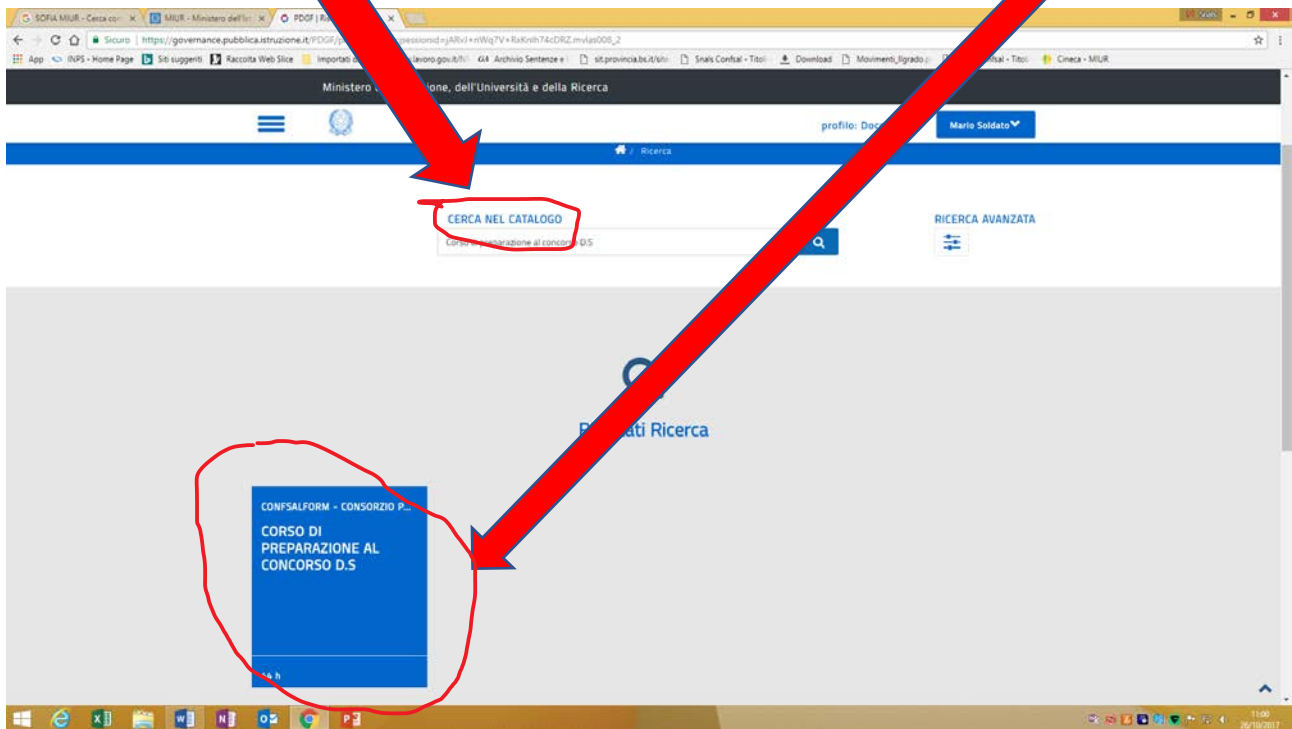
SOFIA MIUR - Cerca cor × | MIUR - Ministero dell'Ist × | PDGF | Ri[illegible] ×

Sicuro | https://governance.pubblica.istruzione.it/PDGF/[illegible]essionid=jARxl+nWq7V+RxKnlh74cDRZ.mvlas008_2

App | INPS - Home Page | Siti suggeriti | Raccolta Web Slice | Importati d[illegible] | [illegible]lavoro.gov.it/N | Archivio Sentenze e | sit.provincia.bs.it/sit | Snals Confsal - Titoli | Download | Movimenti_ligrado.p | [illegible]fsal - Titoli | Cineca - MIUR

Ministero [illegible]ione, dell'Università e della Ricerca

profilo: Doc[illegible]

Mario Soldato

/ Ricerca

CERCA NEL CATALOGO

Corso di preparazione al concorso D.S

RICERCA AVANZATA

R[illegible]ati Ricerca

CONFSALFORM - CONSORZIO P...

CORSO DI PREPARAZIONE AL CONCORSO D.S

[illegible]4 h

11:00
26/10/2017